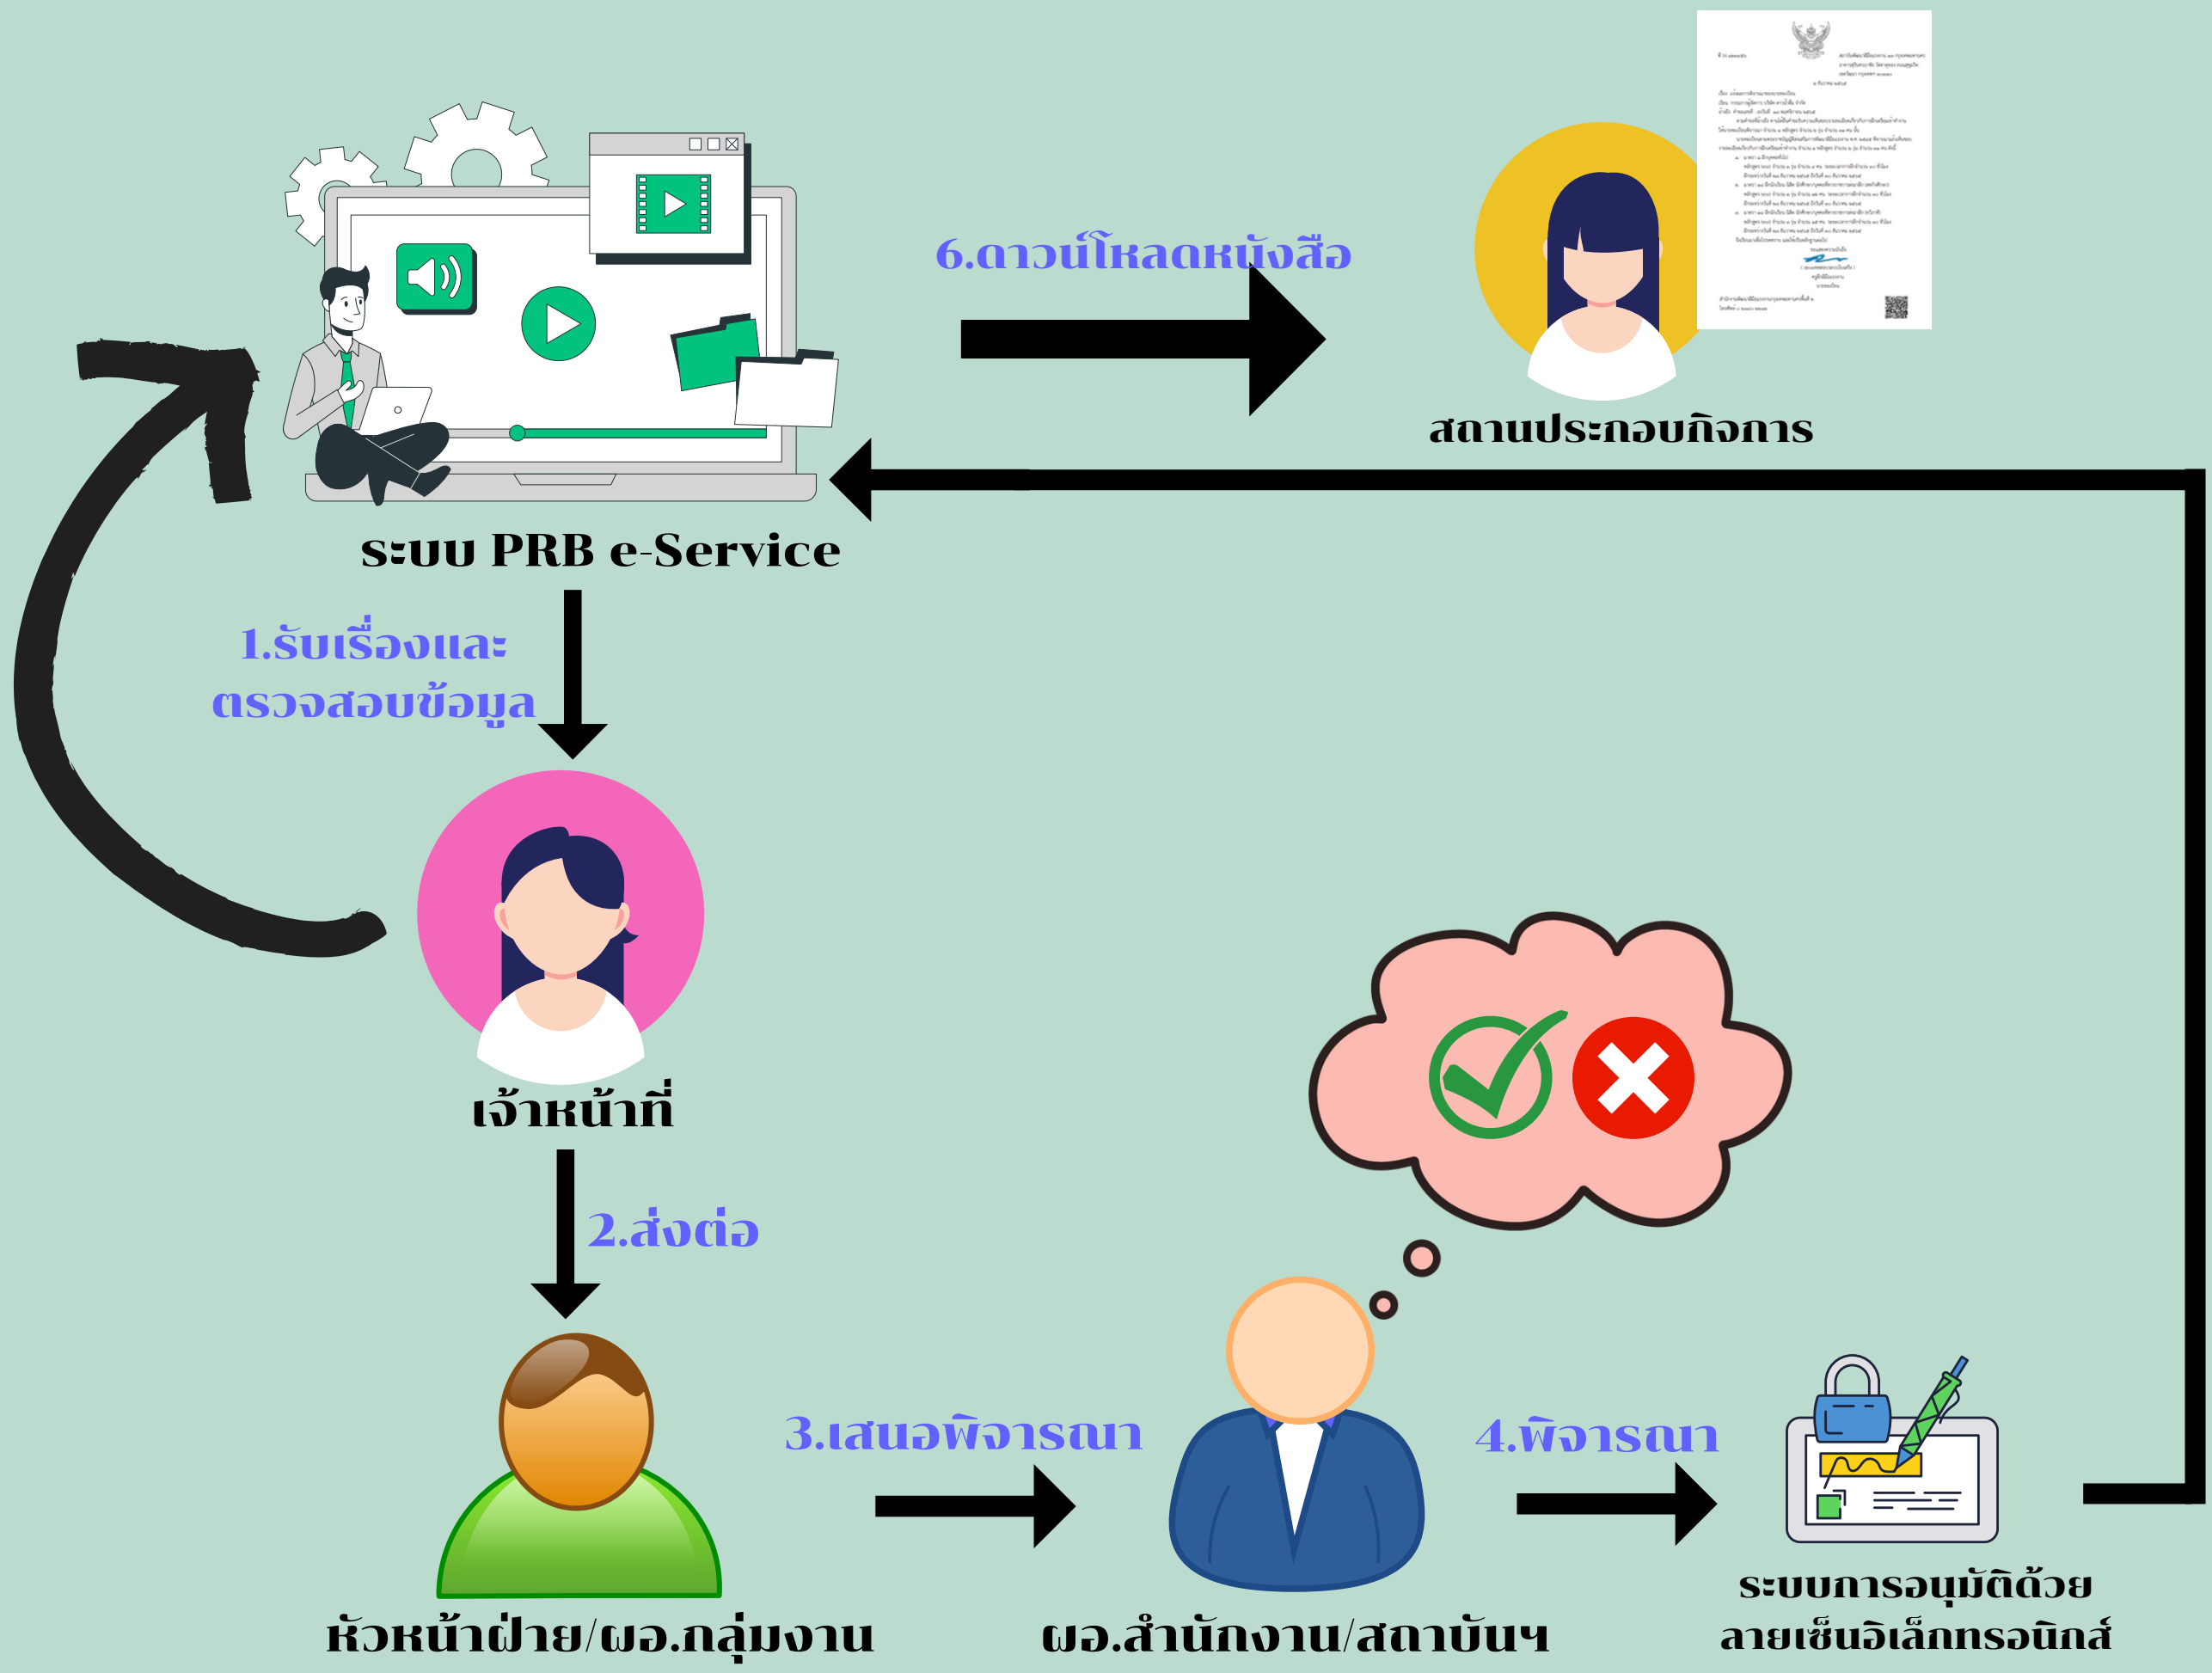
6.ดาวน์โหลดหนังสือ

สถานประกอบกิจการ

ระบบ PRB e-Service

1.รับเรื่องและตรวจสอบข้อมูล

เจ้าหน้าที่

2.ส่งต่อ

หัวหน้าฝ่าย/ผอ.กลุ่มงาน

3.เสนอพิจารณา

ผอ.สำนักงาน/สถาบันฯ

4.พิจารณา

ระบบการอนุมัติด้วยลายเซ็นอิเล็กทรอนิกส์